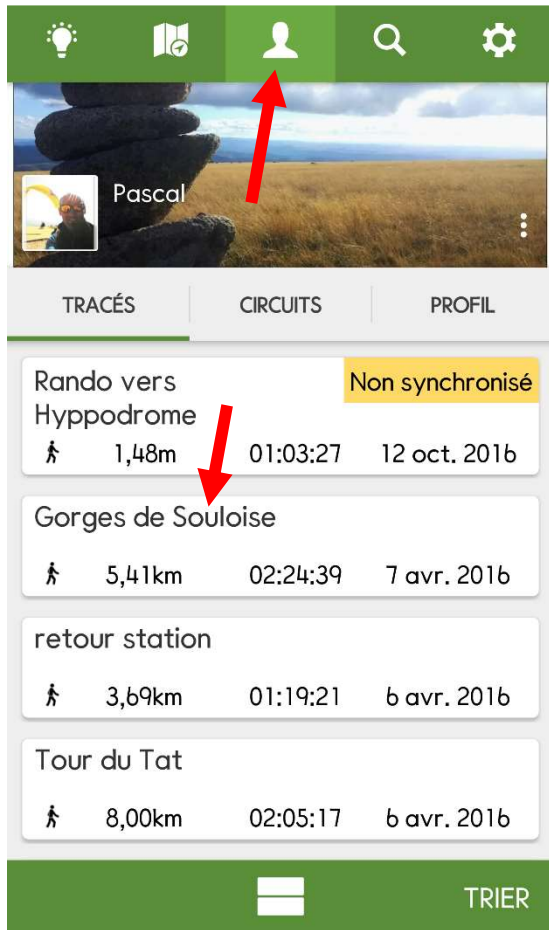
Pascal

TRACÉS | CIRCUITS | PROFIL

Rando vers Hyppodrome
Non synchronisé
1,48m 01:03:27 12 oct. 2016

Gorges de Souloise
5,41km 02:24:39 7 avr. 2016

retour station
3,69km 01:19:21 6 avr. 2016

Tour du Tat
8,00km 02:05:17 6 avr. 2016

TRIER